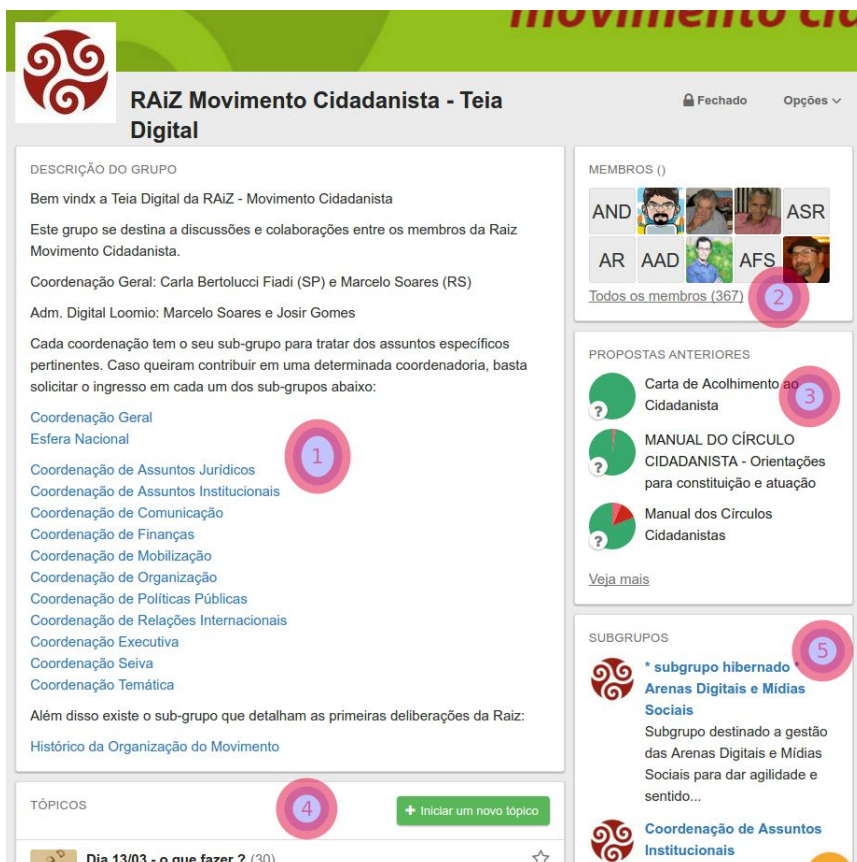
movimento ci

RAiZ Movimento Cidadanista - Teia Digital

Fechado

Opções

DESCRIÇÃO DO GRUPO

Bem vindx a Teia Digital da RAiZ - Movimento Cidadanista

Este grupo se destina a discussões e colaborações entre os membros da Raiz Movimento Cidadanista.

Coordenação Geral: Carla Bertolucci Fiadi (SP) e Marcelo Soares (RS)

Adm. Digital Loomio: Marcelo Soares e Josir Gomes

Cada coordenação tem o seu sub-grupo para tratar dos assuntos específicos pertinentes. Caso queiram contribuir em uma determinada coordenadoria, basta solicitar o ingresso em cada um dos sub-grupos abaixo:

Coordenação Geral
Esfera Nacional

1

Coordenação de Assuntos Jurídicos
Coordenação de Assuntos Institucionais
Coordenação de Comunicação
Coordenação de Finanças
Coordenação de Mobilização
Coordenação de Organização
Coordenação de Políticas Públicas
Coordenação de Relações Internacionais
Coordenação Executiva
Coordenação Seiva
Coordenação Temática

Além disso existe o sub-grupo que detalham as primeiras deliberações da Raiz:

Histórico da Organização do Movimento

TÓPICOS

4

+ Iniciar um novo tópico

Dia 13/03 - o que fazer ? (30)

MEMBROS ()

AND ASR AR AAD AFS

Todos os membros (367)

2

PROPOSTAS ANTERIORES

Carta de Acolhimento ao Cidadanista

3

MANUAL DO CÍRCULO CIDADANISTA - Orientações para constituição e atuação

Manual dos Círculos Cidadanistas

Veja mais

SUBGRUPOS

5

* subgrupo hibernado * Arenas Digitais e Mídias Sociais

Subgrupo destinado a gestão das Arenas Digitais e Mídias Sociais para dar agilidade e sentido...

Coordenação de Assuntos Institucionais